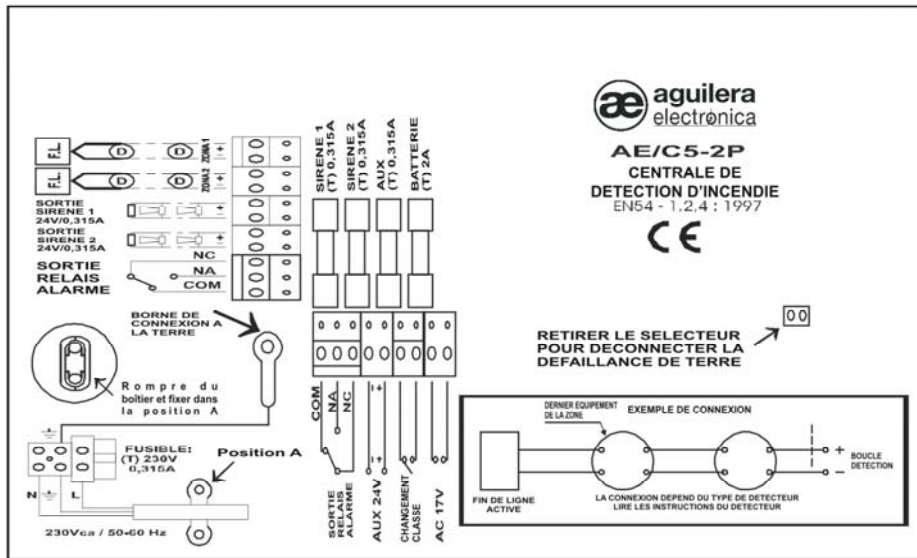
ae aguilera electronica

AE/C5-2P
CENTRALE DE
DETECTION D'INCENDIE
EN54 - 1,2,4 : 1997

CE

F.L. D D ZONA 1 + -
F.L. D D ZONA 2 + -

SORTIE SIRENE 1 24V/0,315A
+ -
SORTIE SIRENE 2 24V/0,315A
+ -

SORTIE RELAIS ALARME
NC
NA
COM

SIRENE 1 (T) 0,315A
SIRENE 2 (T) 0,315A
AUX (T) 0,315A
BATTERIE (T) 2A

BORNE DE CONNEXION A LA TERRE

Rompre du boitier et fixer dans la position A

RETIRER LE SELECTEUR POUR DECONNECTER LA DEFAILLANCE DE TERRE

COM NA NC
+ -
+ -

FUSIBLE: (T) 230V 0,315A

Position A

N L

230Vca / 50-60 Hz

SORTIE RELAIS ALARME
AUX 24V
CHANGEMENT CLASSE
AC 17V

EXEMPLE DE CONNEXION
DERNIER EQUIPEMENT DE LA ZONE
FIN DE LIGNE ACTIVE
+ -
BOUCLE DETECTION
LA CONNEXION DEPEND DU TYPE DE DETECTEUR
LIRE LES INSTRUCTIONS DU DETECTEUR